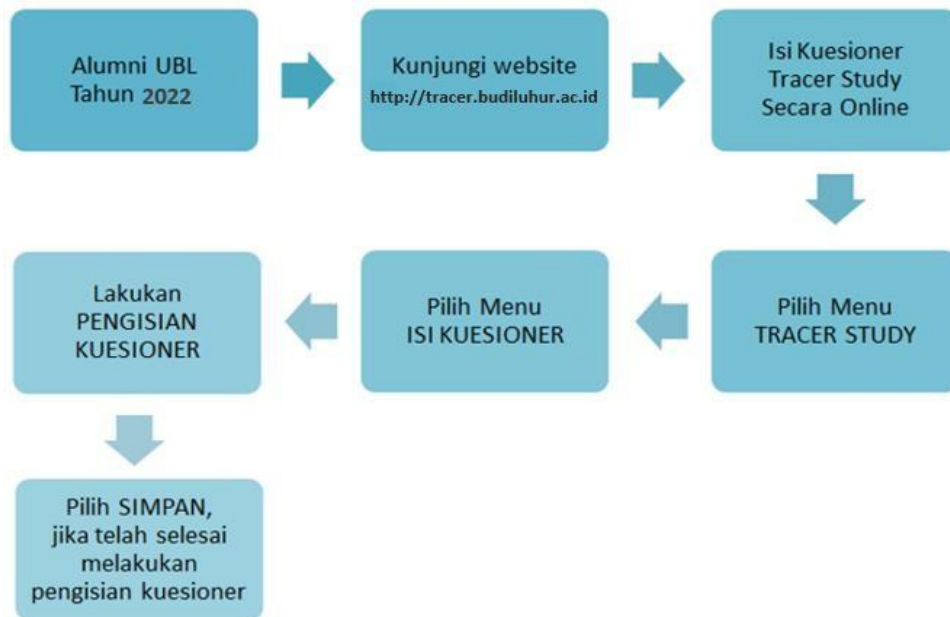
Alumni UBL Tahun 2022

Kunjungi website
http://tracer.budiluhur.ac.id

Isi Kuesioner Tracer Study Secara Online

Pilih Menu TRACER STUDY

Pilih Menu ISI KUESIONER

Lakukan PENGISIAN KUESIONER

Pilih SIMPAN, jika telah selesai melakukan pengisian kuesioner